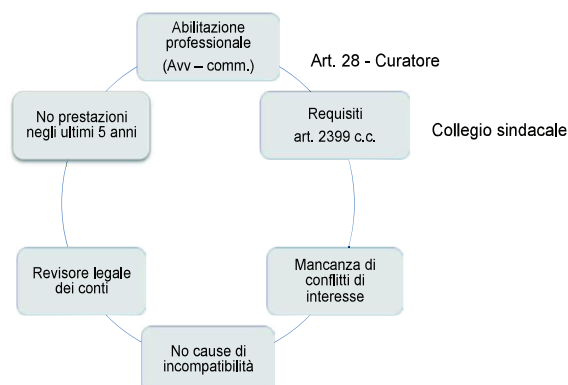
Abilitazione professionale
(Avv – comm.)

Art. 28 - Curatore

Requisiti
art. 2399 c.c.

Collegio sindacale

Mancanza di conflitti di interesse

No cause di incompatibilità

Revisore legale dei conti

No prestazioni negli ultimi 5 anni